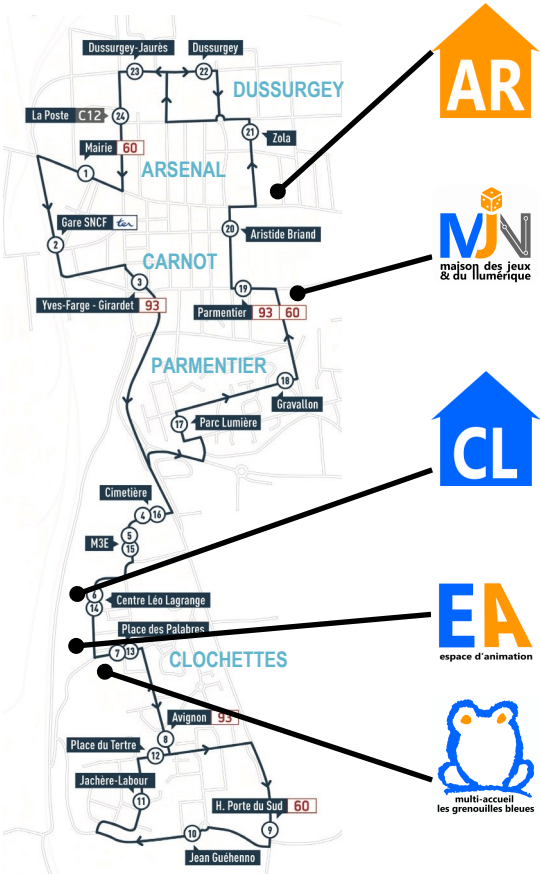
Dussurgey-Jaurès
Dussurgey
23
22
DUSSURGEY
La Poste C12
24
AR
21
Zola
Mairie 60
ARSENAL
1
Gare SNCF ter
2
MJN
maison des jeux & du numérique
20
Aristide Briand
CARNOT
3
19
Yves-Farge - Girardet 93
Parmentier 93 60
PARMENTIER
18
Gravallon
17
Parc Lumière
CL
Cimetière
4
16
M3E
5
15
6
14
Centre Léo Lagrange
EA
espace d'animation
Place des Palabres
7
13
CLOCHETTES
8
Avignon 93
Place du Tertre
12
Jachère-Labour
11
H. Porte du Sud 60
9
10
Jean Guéhenno
multi-accueil les grenouilles bleues